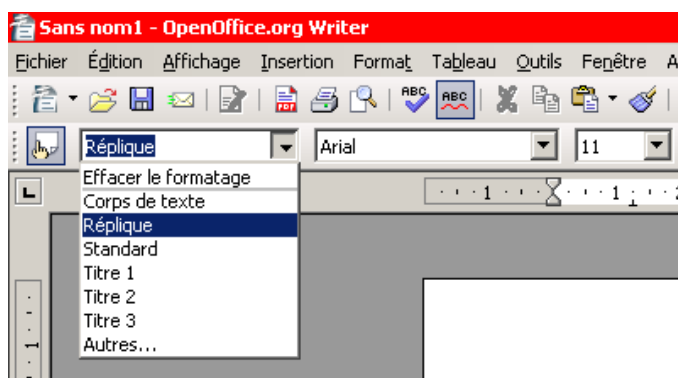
Sans nom1 - OpenOffice.org Writer

Fichier Édition Affichage Insertion Format Tableau Outils Fenêtre A

Réplique
Arial
11

Effacer le formatage
Corps de texte
Réplique
Standard
Titre 1
Titre 2
Titre 3
Autres...

1 1